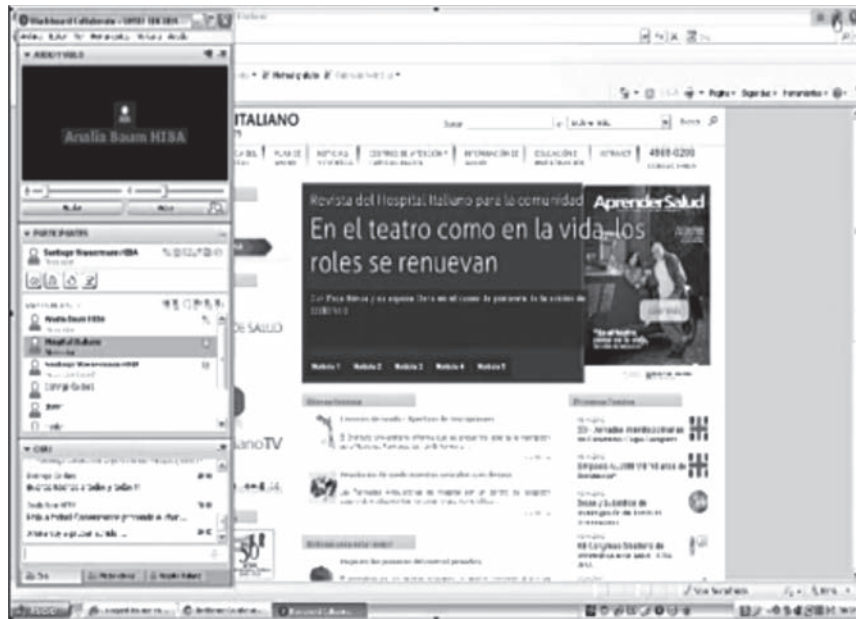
Blackboard Collaborate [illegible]

AUDIO/VIDEO

Analia Baum HIBA

Hablar

Video

PARTICIPANTES

Santiago Wassermann HIBA

Analia Baum HIBA

Hospital Italiano

Santiago Wassermann HIBA

CHAT

ITALIANO

Buscar

4959-0200

Revista del Hospital Italiano para la comunidad

En el teatro como en la vida, los roles se renuevan

AprenderSalud

DE SALUD

anoTV

Noticia 1 Noticia 2 Noticia 3 Noticia 4 Noticia 5

Hablar

Video